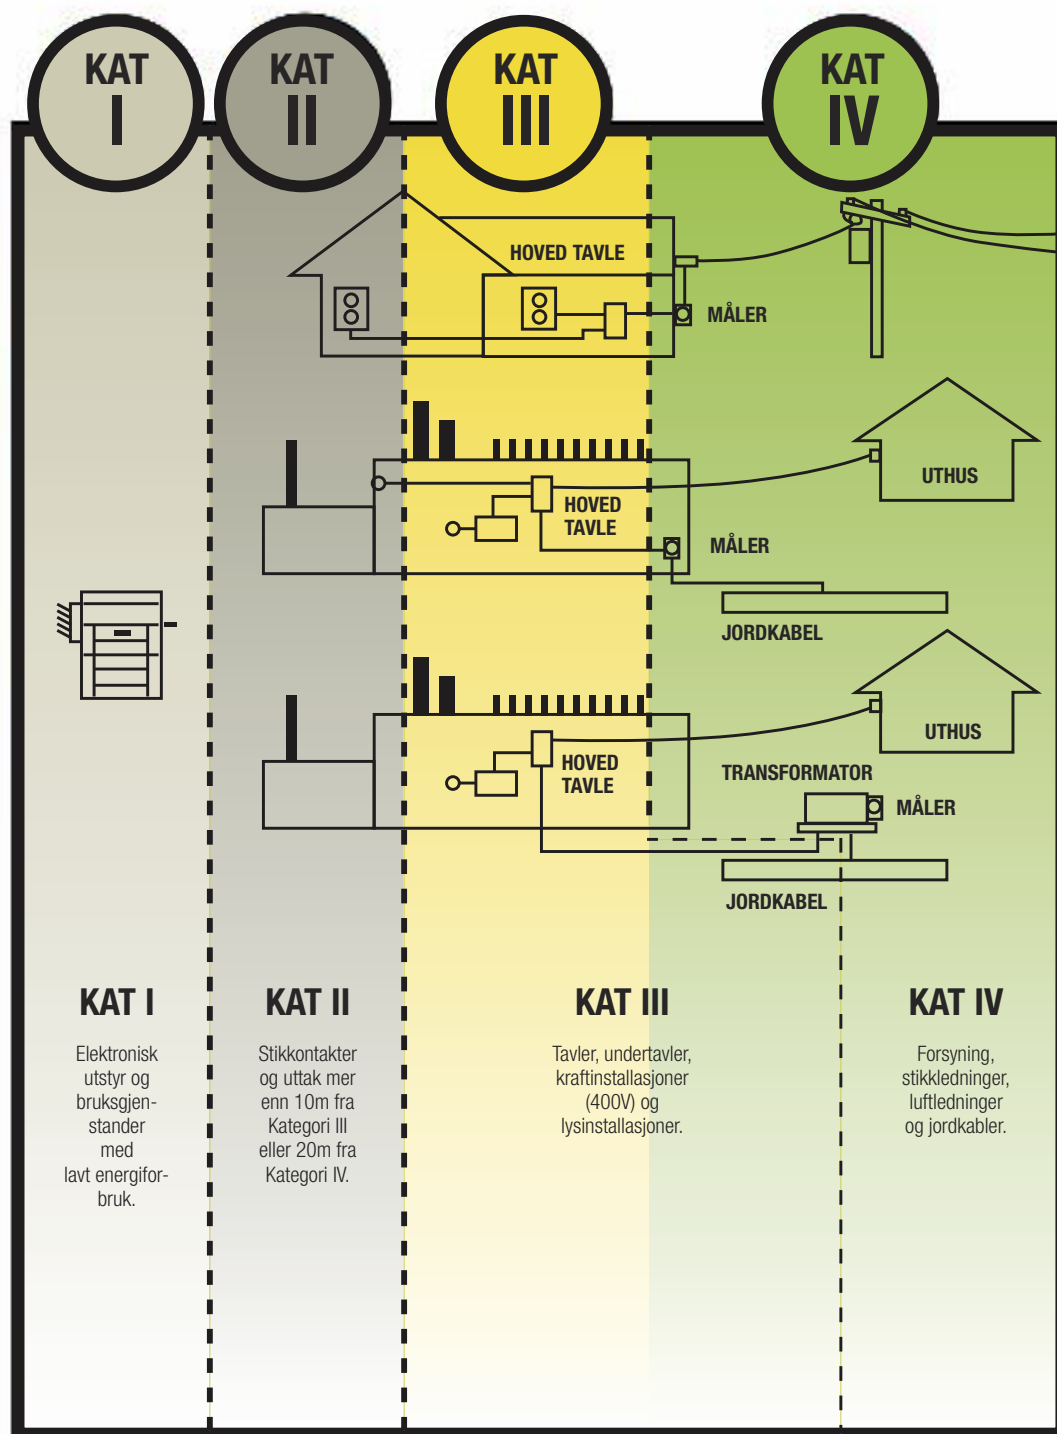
KAT I

KAT II

KAT III

KAT IV

HOVED TAVLE

MÅLER

UTHUS

HOVED TAVLE

MÅLER

JORDKABEL

UTHUS

HOVED TAVLE

TRANSFORMATOR

MÅLER

JORDKABEL

KAT I

Elektronisk utstyr og bruksgjenstander med lavt energiforbruk.

KAT II

Stikkontakter og uttak mer enn 10m fra Kategori III eller 20m fra Kategori IV.

KAT III

Tavler, undertavler, kraftinstallasjoner (400V) og lysinstallasjoner.

KAT IV

Forsyning, stikkledninger, luftledninger og jordkabler.